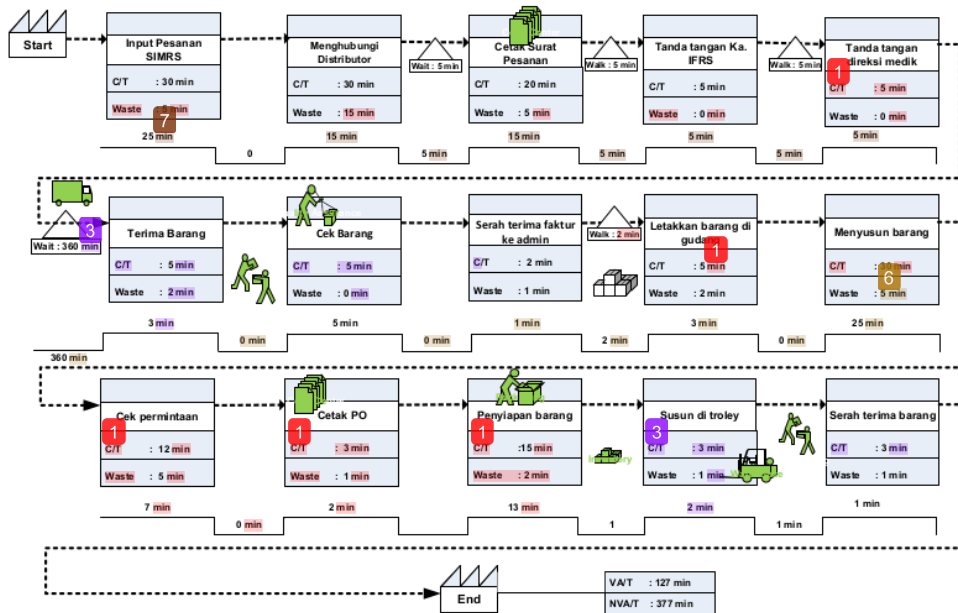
Start

Input Pesanan SIMRS
C/T : 30 min
Waste : 5 min
7
25 min

Menghubungi Distributor
C/T : 30 min
Waste : 15 min
15 min

Wait : 5 min

Cetak Surat Pesanan
C/T : 20 min
Waste : 5 min
15 min

Walk : 5 min

Tanda tangan Ka. IFRS
C/T : 5 min
Waste : 0 min
5 min

Walk : 5 min

Tanda tangan direksi medik
1
C/T : 5 min
Waste : 0 min
5 min

0
5 min
5 min
5 min

Wait : 360 min
3

Terima Barang
C/T : 5 min
Waste : 2 min
3 min

Cek Barang
C/T : 5 min
Waste : 0 min
5 min

Serah terima faktur ke admin
C/T : 2 min
Waste : 1 min
1 min

Walk : 2 min

Letakkan barang di gudang
1
C/T : 5 min
Waste : 2 min
3 min

Menyusun barang
C/T : 30 min
6
Waste : 5 min
25 min

360 min
0 min
0 min
2 min
0 min

Cek permintaan
1
C/T : 12 min
Waste : 5 min
7 min

Cetak PO
1
C/T : 3 min
Waste : 1 min
2 min

Penyiapan barang
1
C/T : 15 min
Waste : 2 min
13 min

Susun di troley
3
C/T : 3 min
Waste : 1 min
2 min

Serah terima barang
C/T : 3 min
Waste : 1 min
1 min

0 min
1
1 min

End

VA/T : 127 min
NVA/T : 377 min